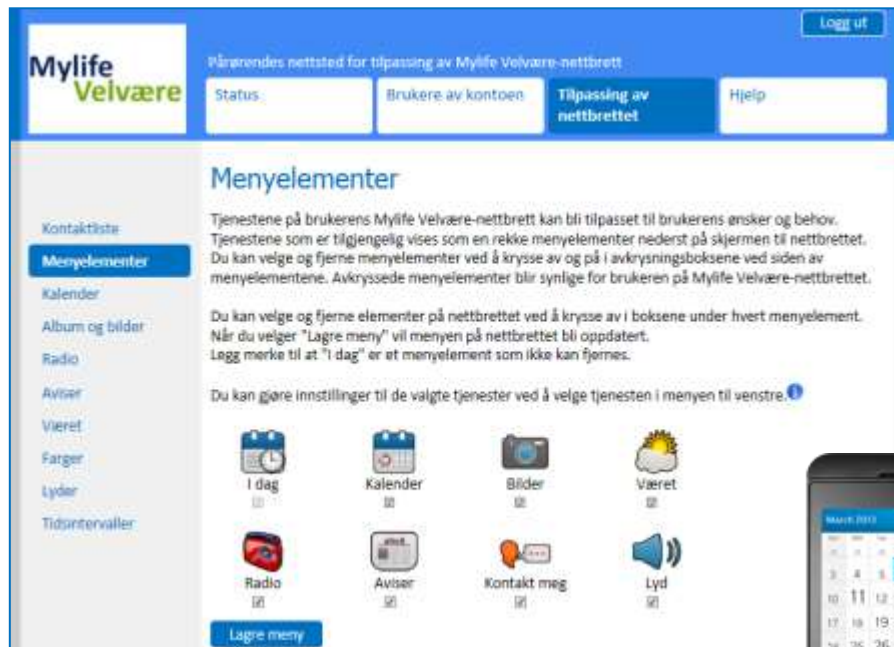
Logg ut

Mylife Velvære

Pårørendes nettsted for tilpassing av Mylife Velvære-nettbrett

Status | Brukere av kontoen | Tilpassing av nettbrettet | Hjelp

Kontaktliste
Menyelementer
Kalender
Album og bilder
Radio
Aviser
Været
Farger
Lyder
Tidsintervaller

Menyelementer

Tjenestene på brukerens Mylife Velvære-nettbrett kan bli tilpasset til brukerens ønsker og behov. Tjenestene som er tilgjengelig vises som en rekke menyelementer nederst på skjermen til nettbrettet. Du kan velge og fjerne menyelementer ved å krysse av og på i avkrysningsboksene ved siden av menyelementene. Avkryssede menyelementer blir synlige for brukeren på Mylife Velvære-nettbrettet.

Du kan velge og fjerne elementer på nettbrettet ved å krysse av i boksene under hvert menyelement. Når du velger "Lagre meny" vil menyen på nettbrettet bli oppdatert. Logg merke til at "I dag" er et menyelement som ikke kan fjernes.

Du kan gjøre innstillinger til de valgte tjenester ved å velge tjenesten i menyen til venstre.

I dag
Kalender
Bilder
Været
Radio
Aviser
Kontakt meg
Lyd

Lagre meny

March 2013
3 4 5
10 11 12
17 18 19
24 25 26